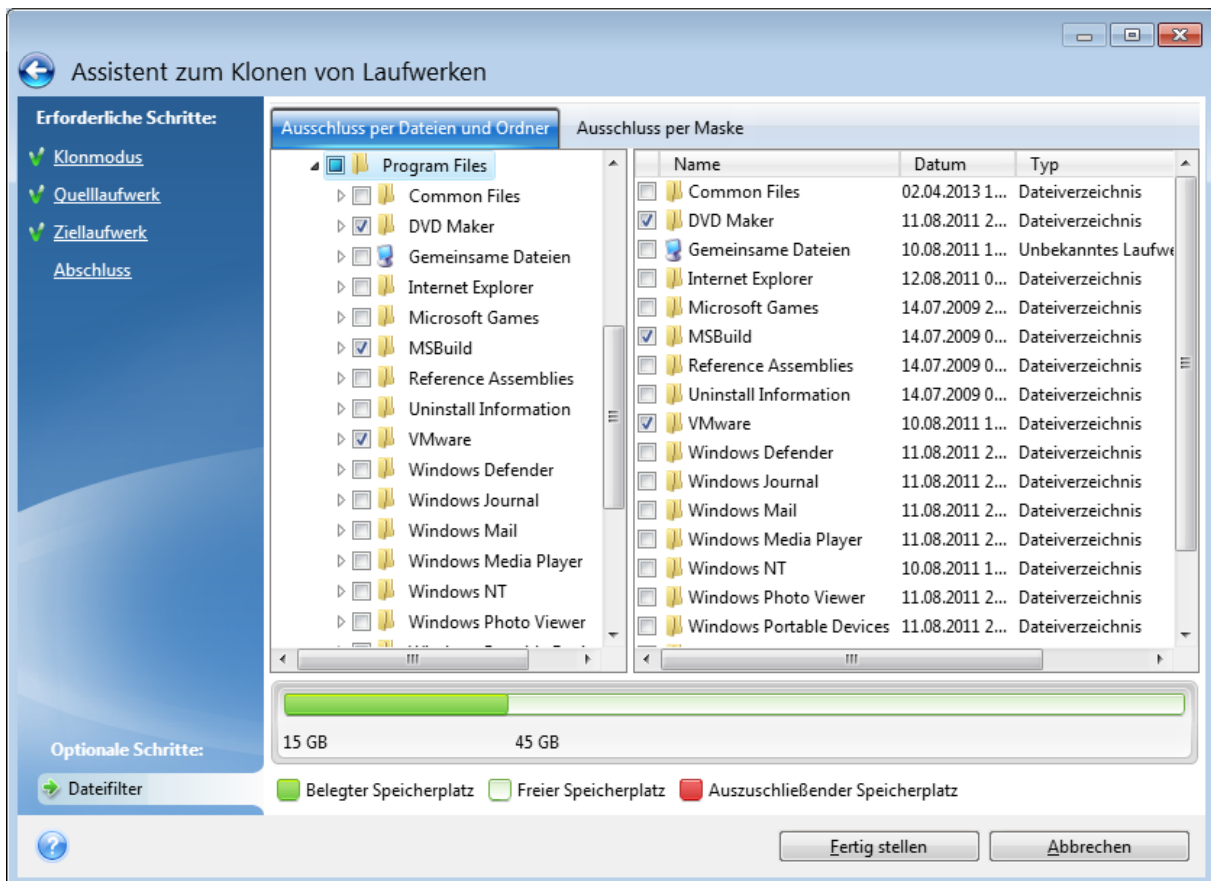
Assistent zum Klonen von Laufwerken

Erforderliche Schritte:
Klonmodus
Quelllaufwerk
Ziellaufwerk
Abschluss

Optionale Schritte:
Dateifilter

Ausschluss per Dateien und Ordner | Ausschluss per Maske

Program Files
Common Files
DVD Maker
Gemeinsame Dateien
Internet Explorer
Microsoft Games
MSBuild
Reference Assemblies
Uninstall Information
VMware
Windows Defender
Windows Journal
Windows Mail
Windows Media Player
Windows NT
Windows Photo Viewer

| Name | Datum | Typ |
|---|---|---|
| Common Files | 02.04.2013 1... | Dateiverzeichnis |
| DVD Maker | 11.08.2011 2... | Dateiverzeichnis |
| Gemeinsame Dateien | 10.08.2011 1... | Unbekanntes Laufwe |
| Internet Explorer | 12.08.2011 0... | Dateiverzeichnis |
| Microsoft Games | 14.07.2009 2... | Dateiverzeichnis |
| MSBuild | 14.07.2009 0... | Dateiverzeichnis |
| Reference Assemblies | 14.07.2009 0... | Dateiverzeichnis |
| Uninstall Information | 14.07.2009 0... | Dateiverzeichnis |
| VMware | 10.08.2011 1... | Dateiverzeichnis |
| Windows Defender | 11.08.2011 2... | Dateiverzeichnis |
| Windows Journal | 11.08.2011 2... | Dateiverzeichnis |
| Windows Mail | 11.08.2011 2... | Dateiverzeichnis |
| Windows Media Player | 11.08.2011 2... | Dateiverzeichnis |
| Windows NT | 10.08.2011 1... | Dateiverzeichnis |
| Windows Photo Viewer | 11.08.2011 2... | Dateiverzeichnis |
| Windows Portable Devices | 11.08.2011 2... | Dateiverzeichnis |

15 GB 45 GB

Belegter Speicherplatz Freier Speicherplatz Auszuschließender Speicherplatz

Fertig stellen Abbrechen